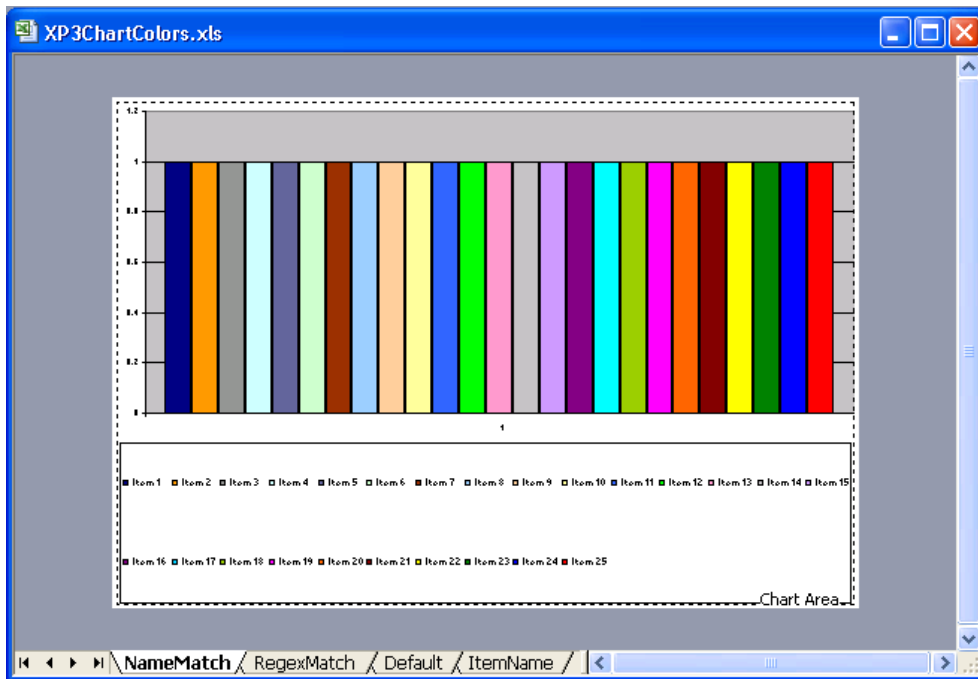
XP3ChartColors.xls

1.2
1
0.8
0.6
0.4
0.2
0

1

Item 1 Item 2 Item 3 Item 4 Item 5 Item 6 Item 7 Item 8 Item 9 Item 10 Item 11 Item 12 Item 13 Item 14 Item 15

Item 16 Item 17 Item 18 Item 19 Item 20 Item 21 Item 22 Item 23 Item 24 Item 25

Chart Area

NameMatch RegexMatch Default ItemName